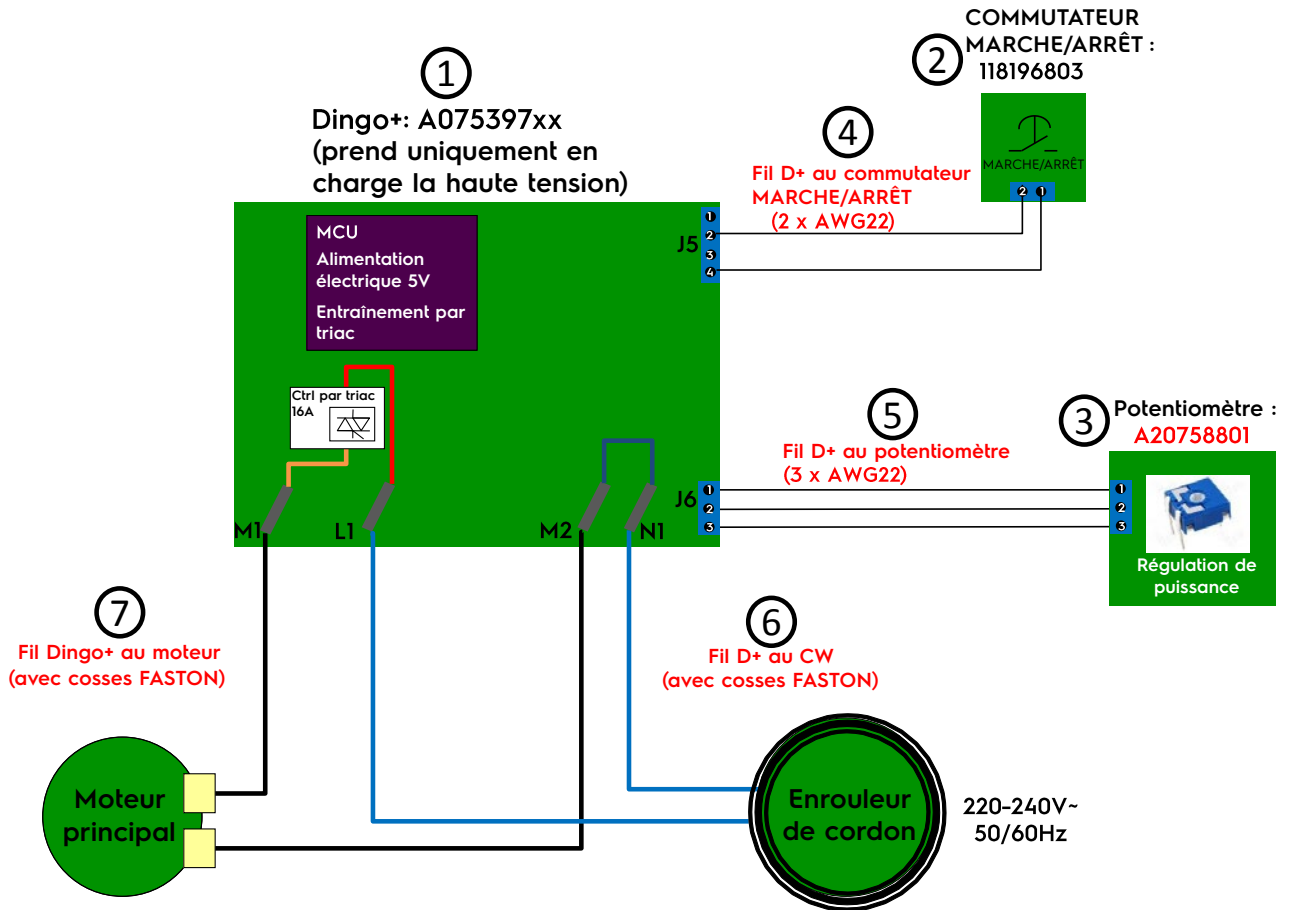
1
Dingo+: A075397xx
(prend uniquement en charge la haute tension)

2
COMMUTATEUR MARCHE/ARRÊT :
118196803

MARCHE/ARRÊT
2 1

4
Fil D+ au commutateur MARCHE/ARRÊT
(2 x AWG22)

MCU
Alimentation électrique 5V
Entraînement par triac

J5
1
2
3
4

Ctrl par triac
16A

5
Fil D+ au potentiomètre
(3 x AWG22)

3
Potentiomètre :
A20758801

J6
1
2
3

1
2
3

Régulation de puissance

M1
L1
M2
N1

7
Fil Dingo+ au moteur
(avec cosses FASTON)

6
Fil D+ au CW
(avec cosses FASTON)

Moteur principal

Enrouleur de cordon

220-240V~
50/60Hz